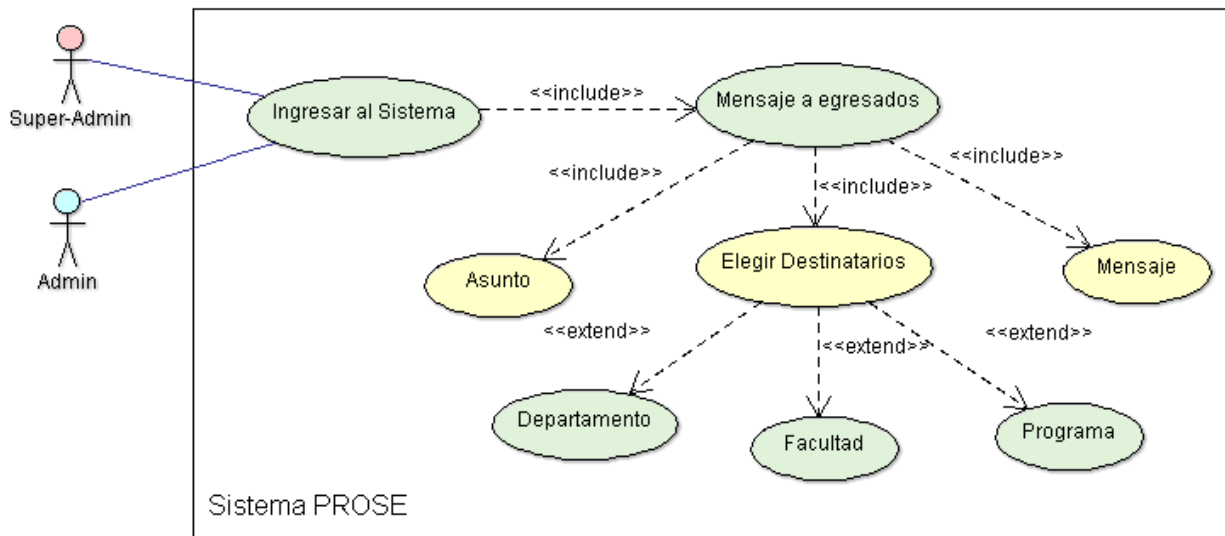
Super-Admin

Admin

Ingresar al Sistema

<<include>>

Mensaje a egresados

<<include>>

<<include>>

<<include>>

Asunto

Elegir Destinatarios

Mensaje

<<extend>>

<<extend>>

<<extend>>

Departamento

Facultad

Programa

Sistema PROSE